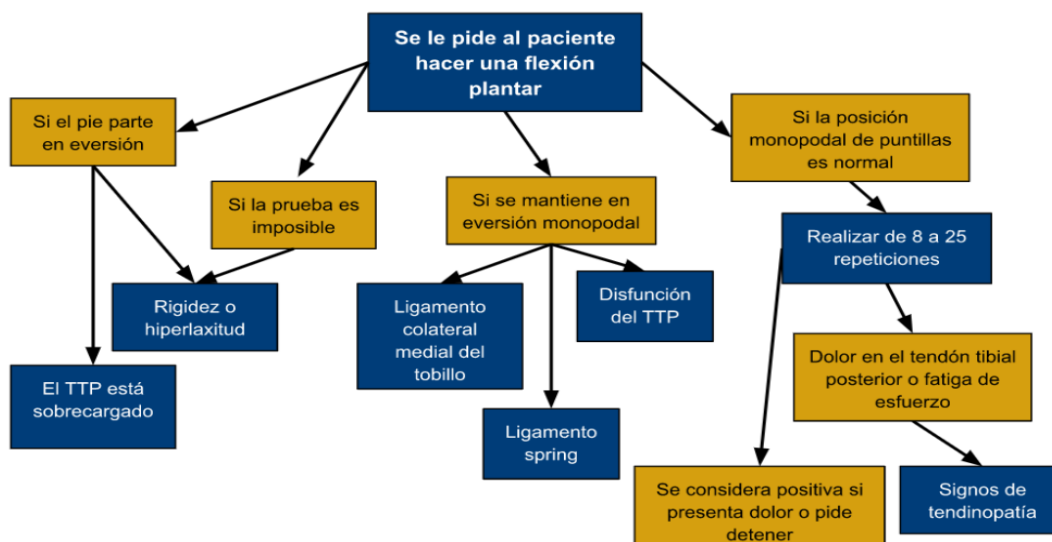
Se le pide al paciente hacer una flexión plantar

Si el pie parte en eversión

Si la prueba es imposible

Si se mantiene en eversión monopodal

Si la posición monopodal de puntillas es normal

Rigidez o hiperlaxitud

El TTP está sobrecargado

Ligamento colateral medial del tobillo

Ligamento spring

Disfunción del TTP

Realizar de 8 a 25 repeticiones

Dolor en el tendón tibial posterior o fatiga de esfuerzo

Se considera positiva si presenta dolor o pide detener

Signos de tendinopatía